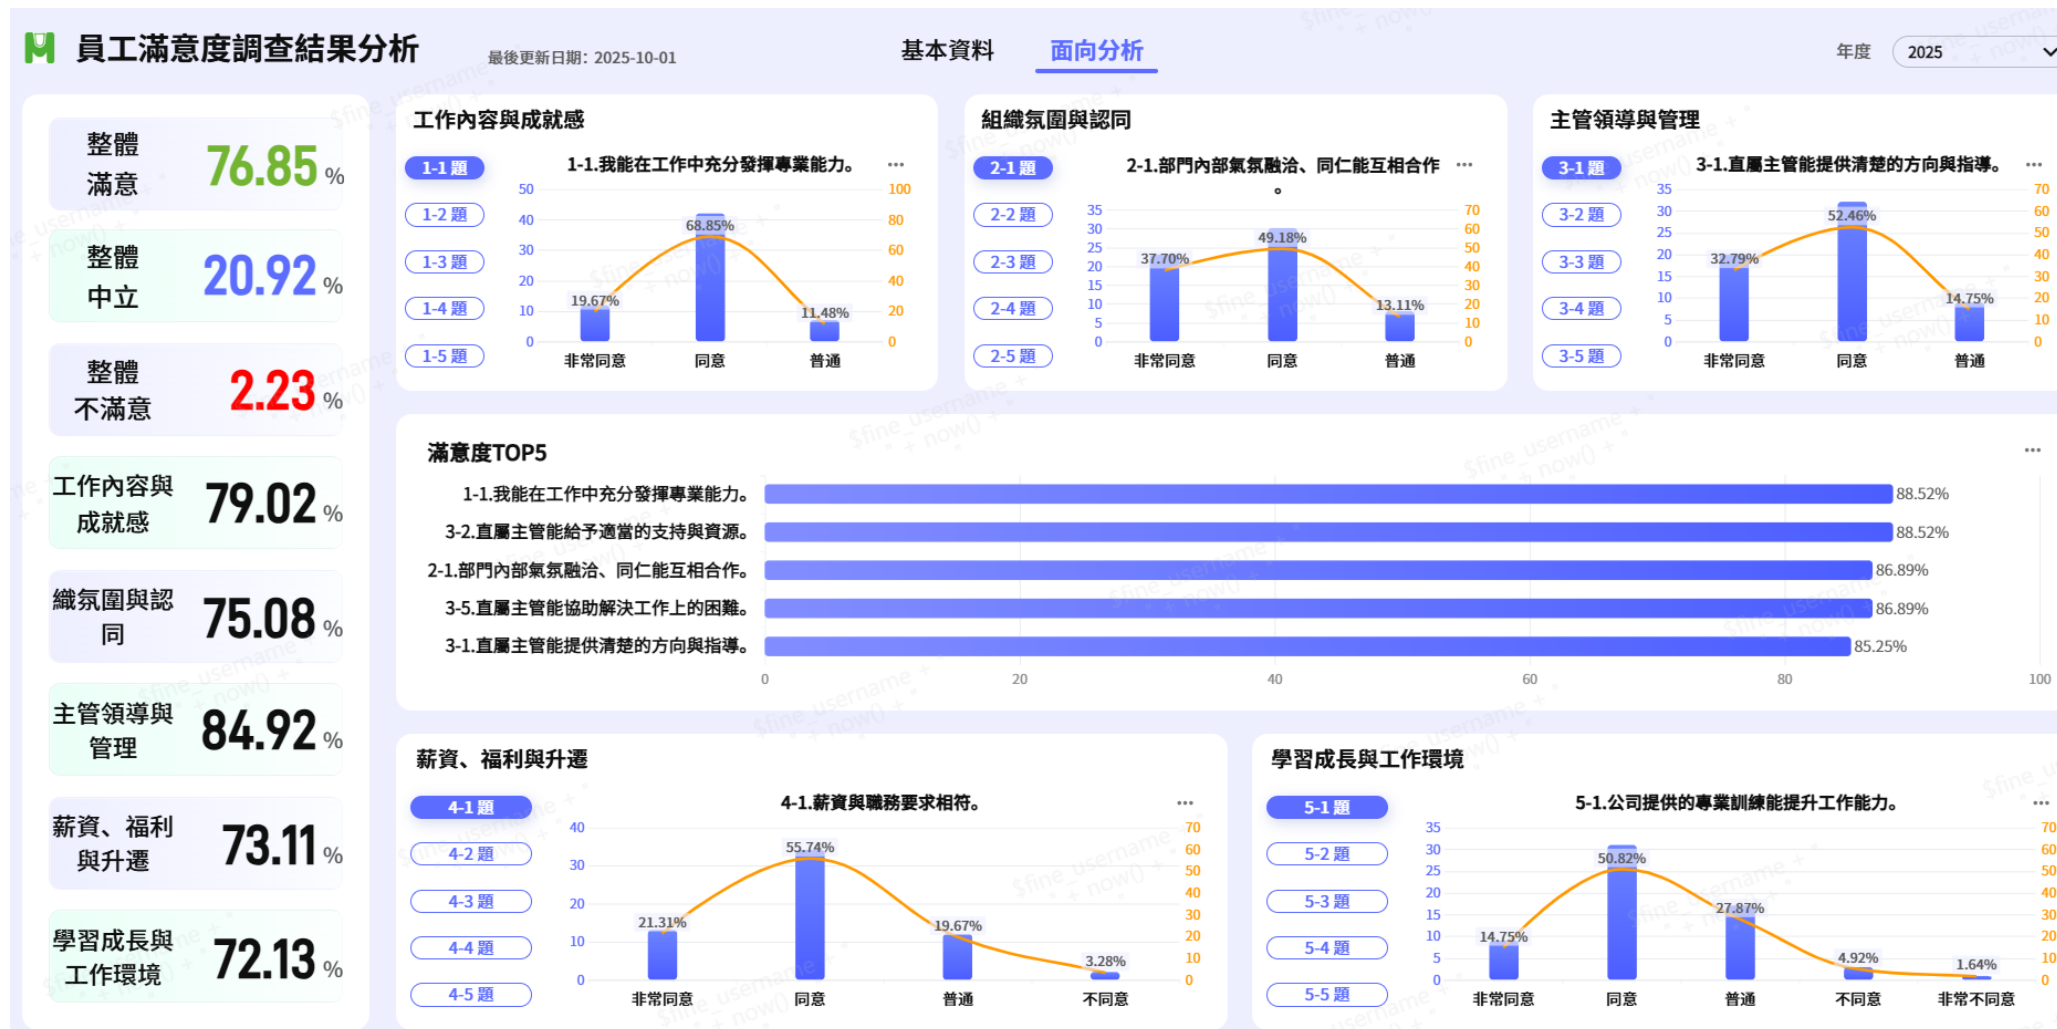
員工滿意度調查結果分析

最後更新日期: 2025-10-01

基本資料　面向分析

年度 2025

整體滿意 76.85 %

整體中立 20.92 %

整體不滿意 2.23 %

工作內容與成就感 79.02 %

織氣圍與認同 75.08 %

主管領導與管理 84.92 %

薪資、福利與升遷 73.11 %

學習成長與工作環境 72.13 %

工作內容與成就感

1-1 題
1-2 題
1-3 題
1-4 題
1-5 題

1-1.我能在工作中充分發揮專業能力。 ...

50 40 30 20 10 0
100 80 60 40 20 0
19.67% 68.85% 11.48%
非常同意 同意 普通

組織氛圍與認同

2-1 題
2-2 題
2-3 題
2-4 題
2-5 題

2-1.部門內部氣氛融洽、同仁能互相合作。 ...

35 30 25 20 15 10 5 0
70 60 50 40 30 20 10 0
37.70% 49.18% 13.11%
非常同意 同意 普通

主管領導與管理

3-1 題
3-2 題
3-3 題
3-4 題
3-5 題

3-1.直屬主管能提供清楚的方向與指導。 ...

35 30 25 20 15 10 5 0
70 60 50 40 30 20 10 0
32.79% 52.46% 14.75%
非常同意 同意 普通

滿意度TOP5 ...

1-1.我能在工作中充分發揮專業能力。 88.52%
3-2.直屬主管能給予適當的支持與資源。 88.52%
2-1.部門內部氣氛融洽、同仁能互相合作。 86.89%
3-5.直屬主管能協助解決工作上的困難。 86.89%
3-1.直屬主管能提供清楚的方向與指導。 85.25%

0 20 40 60 80 100

薪資、福利與升遷

4-1 題
4-2 題
4-3 題
4-4 題
4-5 題

4-1.薪資與職務要求相符。 ...

40 30 20 10 0
70 60 50 40 30 20 10 0
21.31% 55.74% 19.67% 3.28%
非常同意 同意 普通 不同意

學習成長與工作環境

5-1 題
5-2 題
5-3 題
5-4 題
5-5 題

5-1.公司提供的專業訓練能提升工作能力。 ...

35 30 25 20 15 10 5 0
70 60 50 40 30 20 10 0
14.75% 50.82% 27.87% 4.92% 1.64%
非常同意 同意 普通 不同意 非常不同意